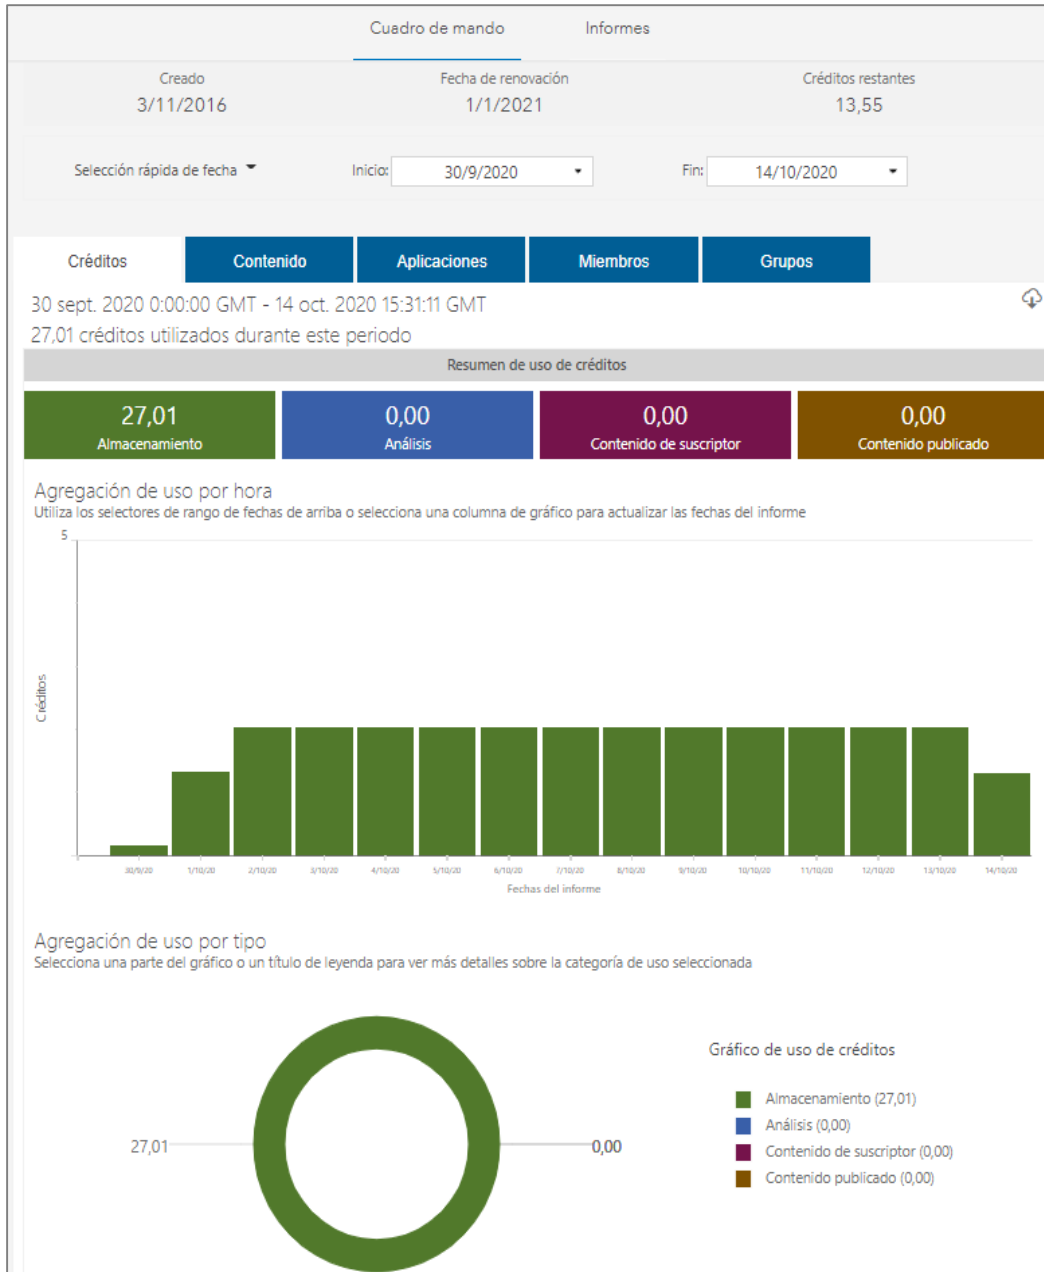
Cuadro de mando Informes

Creado
3/11/2016

Fecha de renovación
1/1/2021

Créditos restantes
13,55

Selección rápida de fecha

Inicio: 30/9/2020

Fin: 14/10/2020

Créditos | Contenido | Aplicaciones | Miembros | Grupos

30 sept. 2020 0:00:00 GMT - 14 oct. 2020 15:31:11 GMT
27,01 créditos utilizados durante este periodo

Resumen de uso de créditos

27,01
Almacenamiento

0,00
Análisis

0,00
Contenido de suscriptor

0,00
Contenido publicado

Agregación de uso por hora
Utiliza los selectores de rango de fechas de arriba o selecciona una columna de gráfico para actualizar las fechas del informe

5

Créditos

30/9/20 1/10/20 2/10/20 3/10/20 4/10/20 5/10/20 6/10/20 7/10/20 8/10/20 9/10/20 10/10/20 11/10/20 12/10/20 13/10/20 14/10/20

Fechas del informe

Agregación de uso por tipo
Selecciona una parte del gráfico o un título de leyenda para ver más detalles sobre la categoría de uso seleccionada

27,01
0,00

Gráfico de uso de créditos

Almacenamiento (27,01)
Análisis (0,00)
Contenido de suscriptor (0,00)
Contenido publicado (0,00)